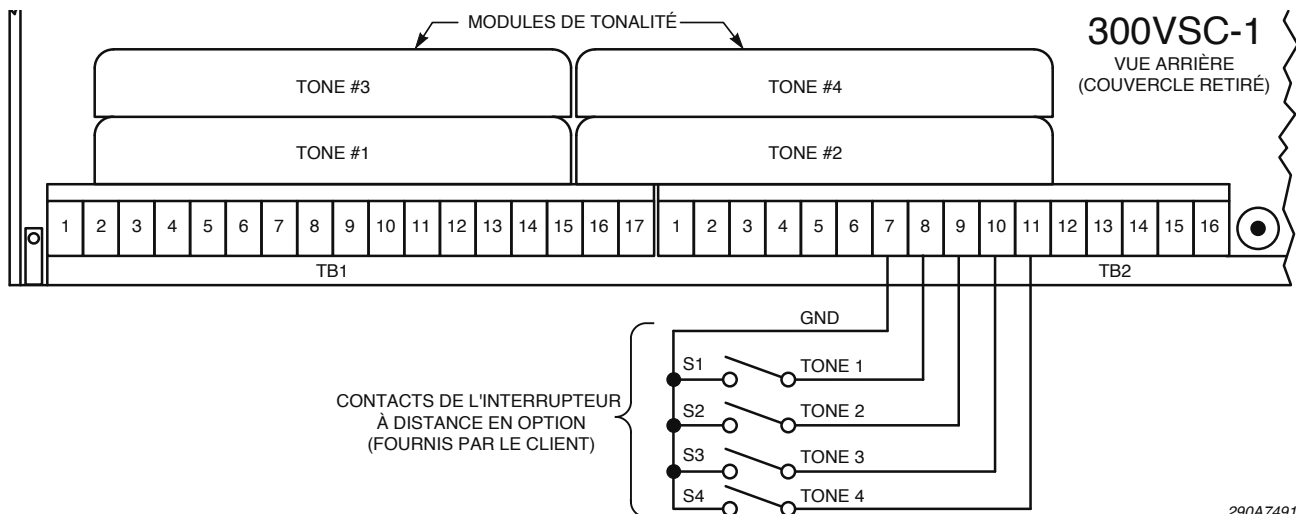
MODULES DE TONALITÉ

300VSC-1
VUE ARRIÈRE
(COUVERCLE RETIRÉ)

TONE #3

TONE #4

TONE #1

TONE #2

1 2 3 4 5 6 7 8 9 10 11 12 13 14 15 16 17

1 2 3 4 5 6 7 8 9 10 11 12 13 14 15 16

TB1

TB2

GND

S1 TONE 1

S2 TONE 2

S3 TONE 3

S4 TONE 4

CONTACTS DE L'INTERRUPTEUR À DISTANCE EN OPTION (FOURNIS PAR LE CLIENT)

290A7491